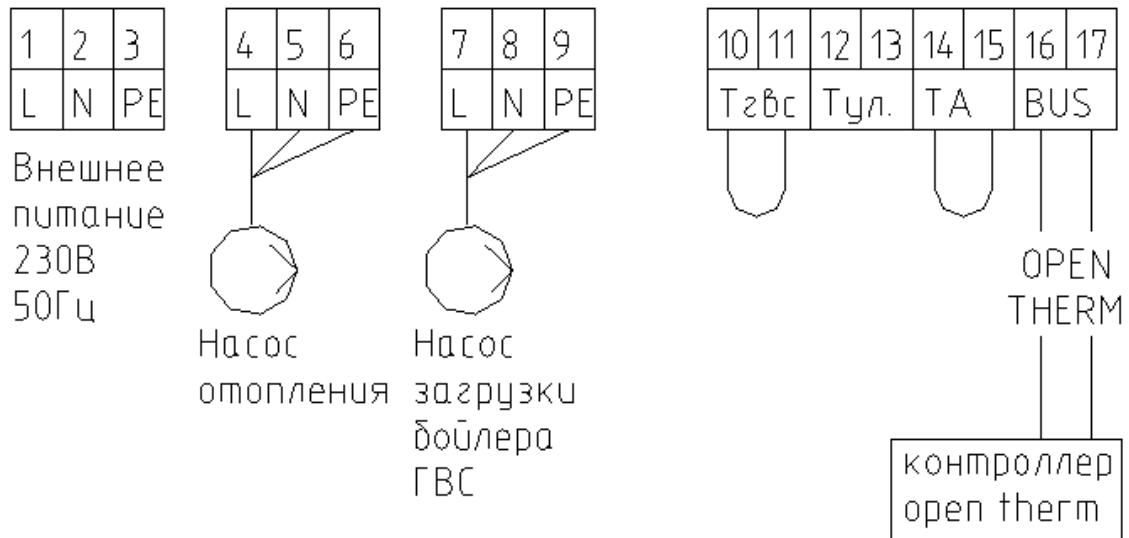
| 1 | 2 | 3 |
|---|---|---|
| L | N | PE |

Внешнее питание 230В 50Гц

| 4 | 5 | 6 |
|---|---|---|
| L | N | PE |

Насос отопления

| 7 | 8 | 9 |
|---|---|---|
| L | N | PE |

Насос загрузки бойлера ГВС

| 10 | 11 | 12 | 13 | 14 | 15 | 16 | 17 |
|---|---|---|---|---|---|---|---|
| Тгвс | | Тул. | | ТА | | BUS | |

OPEN THERM

контроллер open therm